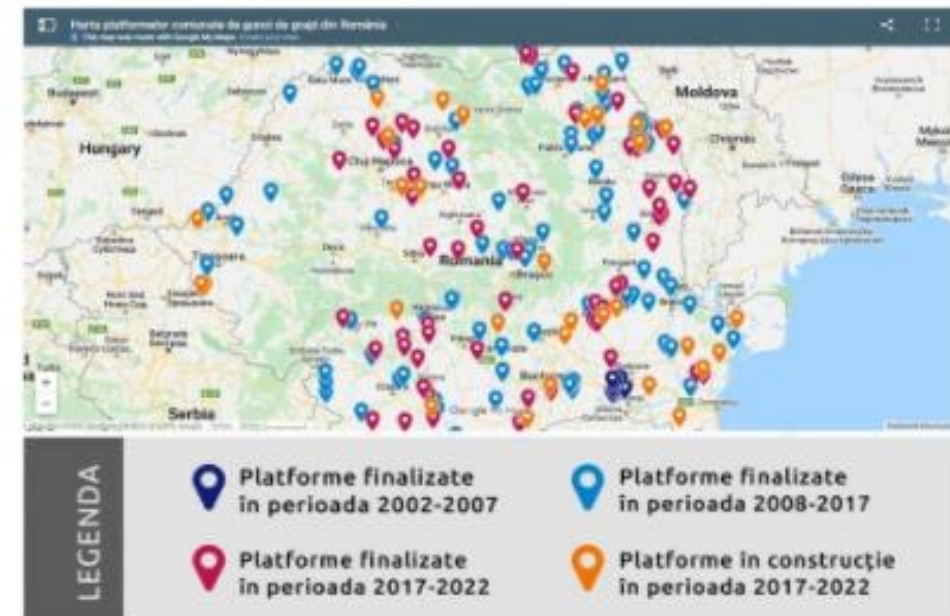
Harta platformelor comunale de gunoi de grajd din România
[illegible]

Moldova
Hungary
Romania
Serbia
Google

LEGENDA

Platforme finalizate în perioada 2002-2007

Platforme finalizate în perioada 2008-2017

Platforme finalizate în perioada 2017-2022

Platforme în construcție în perioada 2017-2022